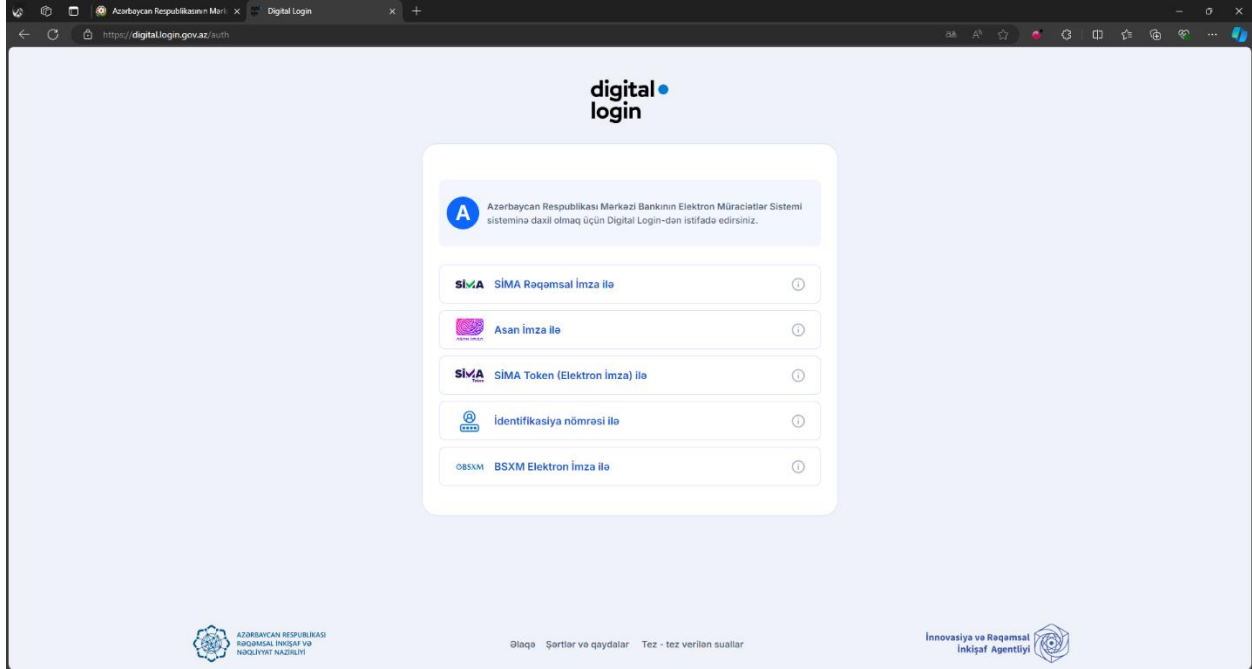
Azərbaycan Respublikasının Mərk
Digital Login
https://digital.login.gov.az/auth

digital
login

A
Azərbaycan Respublikası Mərkəzi Bankının Elektron Müraciətlər Sistemi sisteminə daxil olmaq üçün Digital Login-dən istifadə edirsiniz.

SİMA
SİMA Rəqəmsal İmza ilə

Asan İmza ilə

SİMA Token
SİMA Token (Elektron İmza) ilə

İdentifikasiya nömrəsi ilə

OBSXM
BSXM Elektron İmza ilə

AZƏRBAYCAN RESPUBLİKASI RƏQƏMSAL İNKİŞAF VƏ NƏQLİYYAT NAZİRLİYİ

Əlaqə   Şərtlər və qaydalar   Tez - tez verilən suallar

İnnovasiya və Rəqəmsal İnkişaf Agentliyi